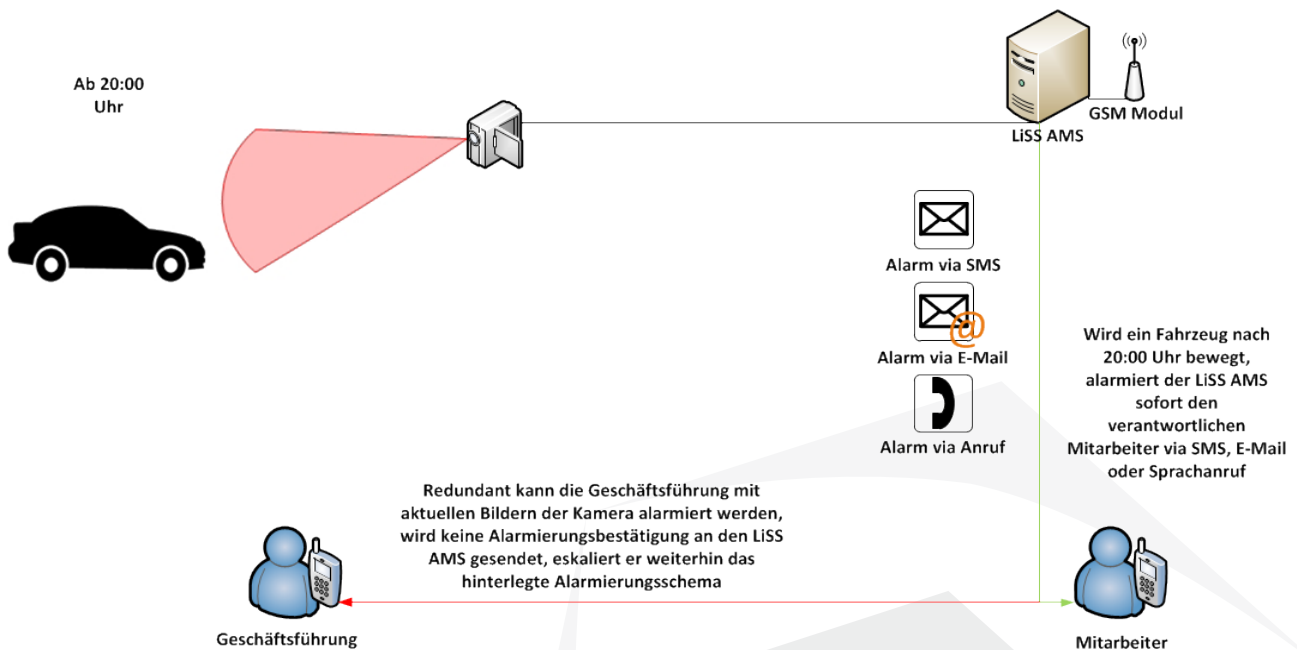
Ab 20:00 Uhr

LiSS AMS

GSM Modul

Alarm via SMS

Alarm via E-Mail

Alarm via Anruf

Wird ein Fahrzeug nach 20:00 Uhr bewegt, alarmiert der LiSS AMS sofort den verantwortlichen Mitarbeiter via SMS, E-Mail oder Sprachanruf

Redundant kann die Geschäftsführung mit aktuellen Bildern der Kamera alarmiert werden, wird keine Alarmierungsbestätigung an den LiSS AMS gesendet, eskaliert er weiterhin das hinterlegte Alarmierungsschema

Geschäftsführung

Mitarbeiter